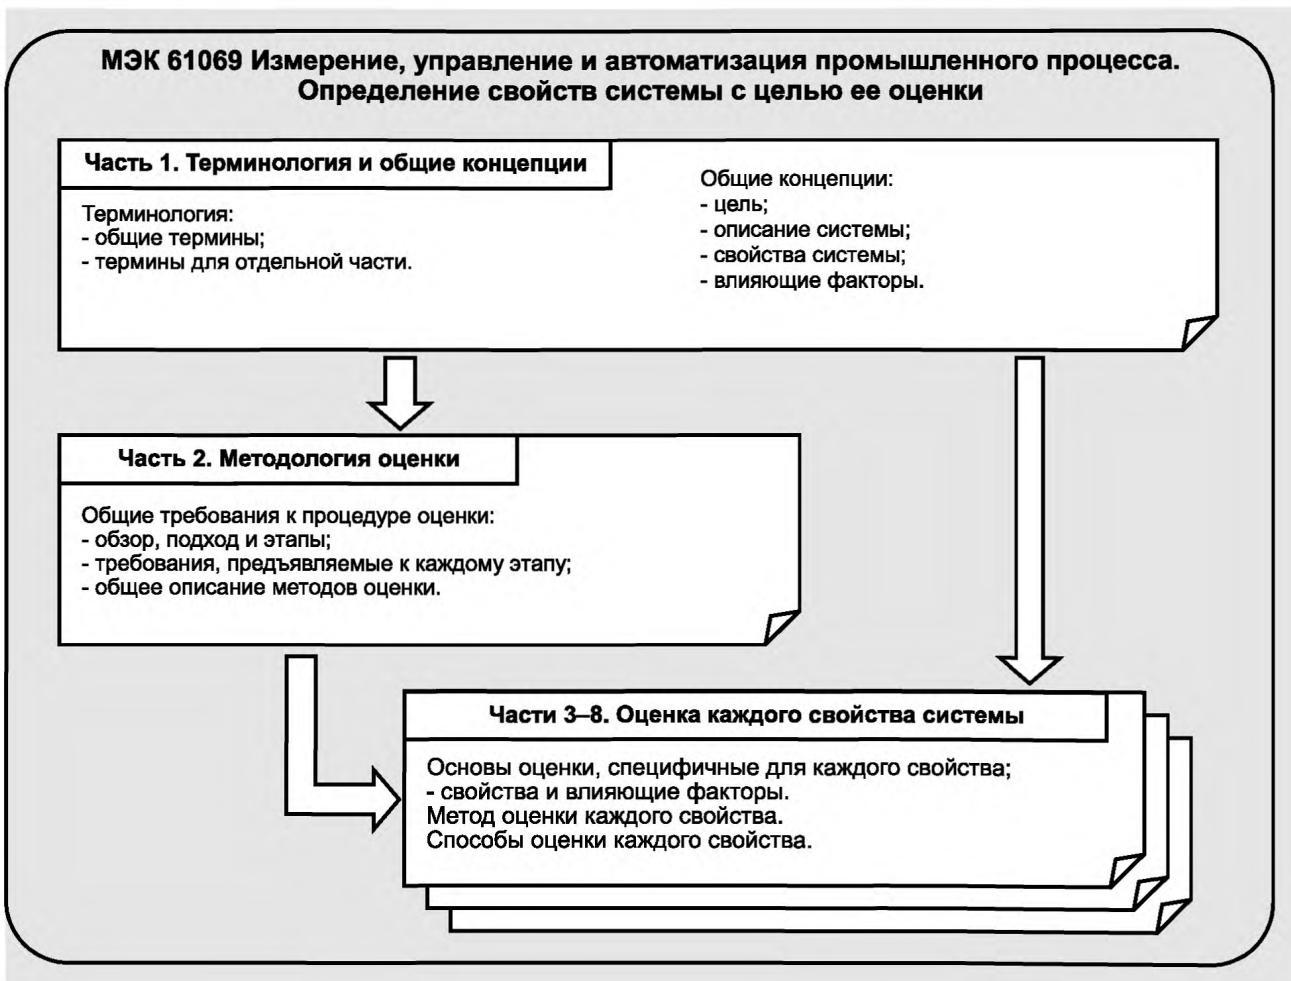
МЭК 61069 Измерение, управление и автоматизация промышленного процесса. Определение свойств системы с целью ее оценки

Часть 1. Терминология и общие концепции

Терминология:
- общие термины;
- термины для отдельной части.

Общие концепции:
- цель;
- описание системы;
- свойства системы;
- влияющие факторы.

Часть 2. Методология оценки

Общие требования к процедуре оценки:
- обзор, подход и этапы;
- требования, предъявляемые к каждому этапу;
- общее описание методов оценки.

Части 3–8. Оценка каждого свойства системы

Основы оценки, специфичные для каждого свойства;
- свойства и влияющие факторы.
Метод оценки каждого свойства.
Способы оценки каждого свойства.